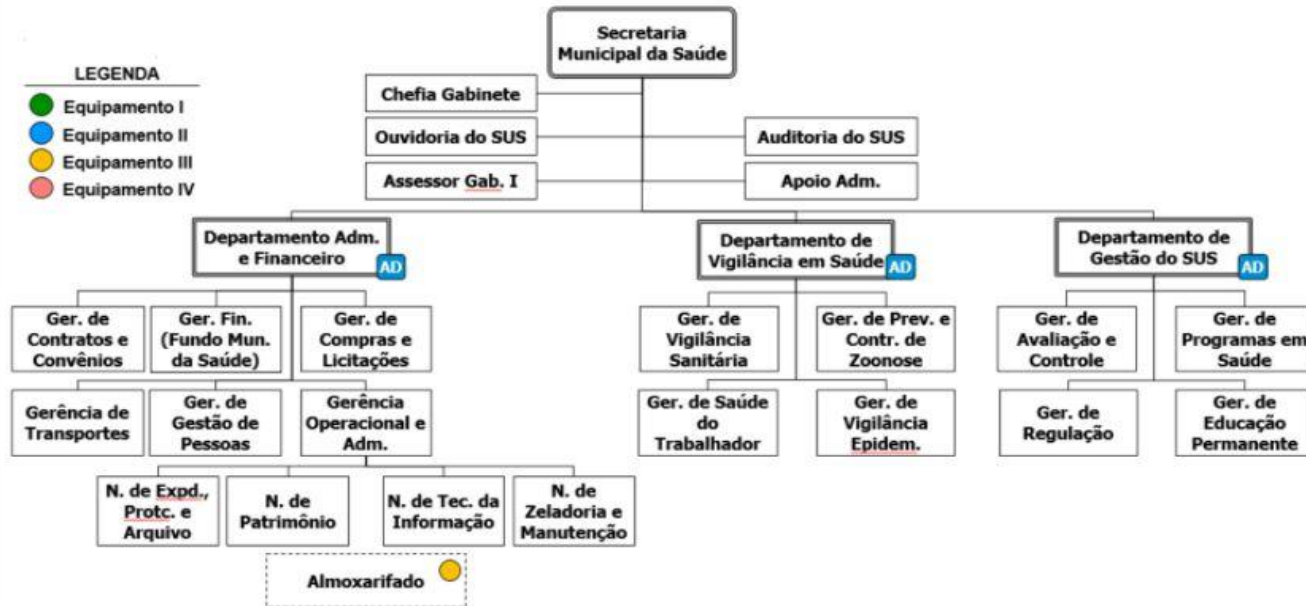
LEGENDA
Equipamento I
Equipamento II
Equipamento III
Equipamento IV

Secretaria Municipal da Saúde

Chefia Gabinete
Ouvidoria do SUS
Auditoria do SUS
Assessor Gab. I
Apoio Adm.

Departamento Adm. e Financeiro AD
Departamento de Vigilância em Saúde AD
Departamento de Gestão do SUS AD

Ger. de Contratos e Convênios
Ger. Fin. (Fundo Mun. da Saúde)
Ger. de Compras e Licitações
Gerência de Transportes
Ger. de Gestão de Pessoas
Gerência Operacional e Adm.

N. de Expd., Protc. e Arquivo
N. de Patrimônio
N. de Tec. da Informação
N. de Zeladoria e Manutenção
Almoxarifado

Ger. de Vigilância Sanitária
Ger. de Prev. e Contr. de Zoonose
Ger. de Saúde do Trabalhador
Ger. de Vigilância Epidem.

Ger. de Avaliação e Controle
Ger. de Programas em Saúde
Ger. de Regulação
Ger. de Educação Permanente